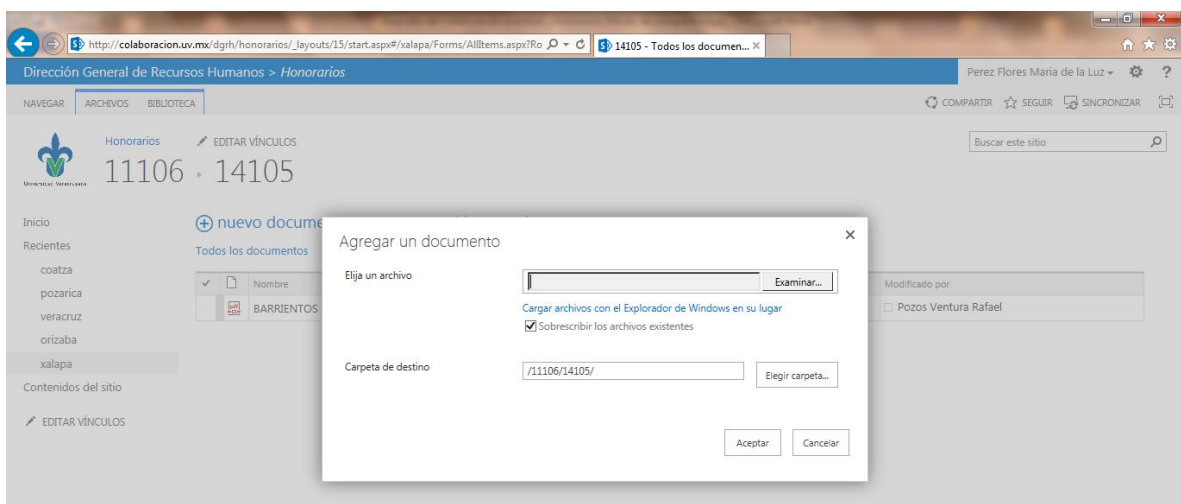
http://colaboracion.uv.mx/dgrh/honorarios/_layouts/15/start.aspx#/xalapa/Forms/AllItems.aspx?Ro
14105 - Todos los documen... ×

Dirección General de Recursos Humanos > Honorarios

Perez Flores Maria de la Luz ▾

NAVEGAR ARCHIVOS BIBLIOTECA

COMPARTIR SEGUIR SINCRONIZAR

Universidad Veracruzana

Honorarios EDITAR VÍNCULOS

11106 › 14105

Buscar este sitio

Inicio
Recientes
coatza
pozarica
veracruz
orizaba
xalapa
Contenidos del sitio

EDITAR VÍNCULOS

nuevo docume

Todos los documentos

Nombre

BARRIENTOS

Modificado por

Pozos Ventura Rafael

Agregar un documento

Elija un archivo

Examinar...

Cargar archivos con el Explorador de Windows en su lugar

Sobrescribir los archivos existentes

Carpeta de destino

/11106/14105/

Elegir carpeta...

Aceptar

Cancelar